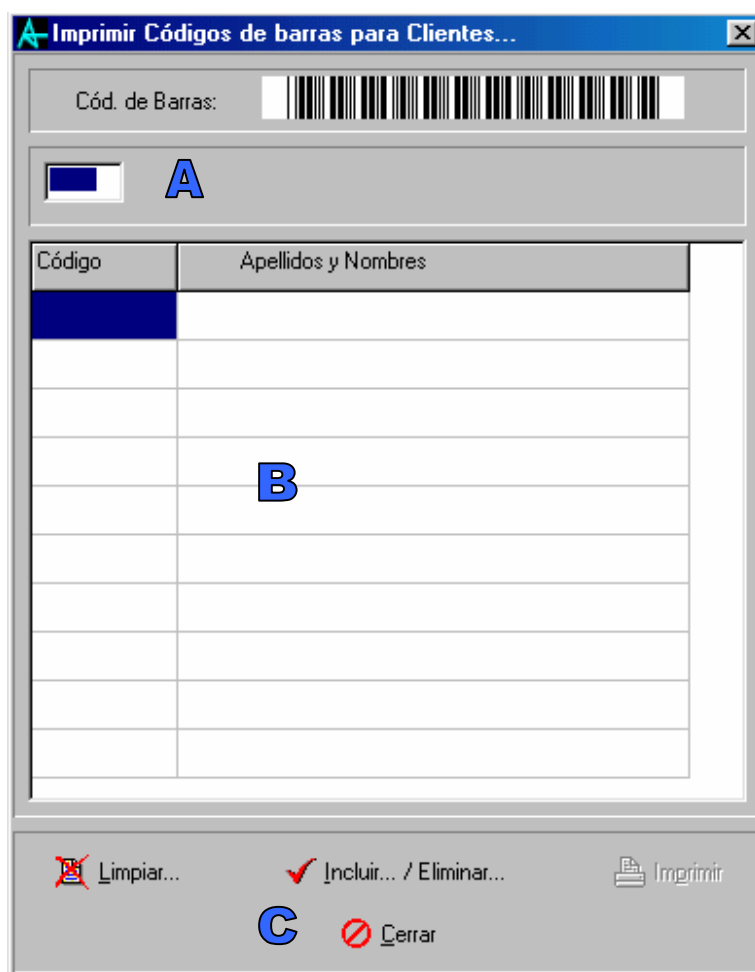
Imprimir Códigos de barras para Clientes...

Cód. de Barras:

A

| Código | Apellidos y Nombres |
|---|---|
| | |
| | |
| | |
| | |
| | |
| | |
| | |
| | |
| | |
| | |

B

Limpiar... Incluir... / Eliminar... Imprimir

C Cerrar